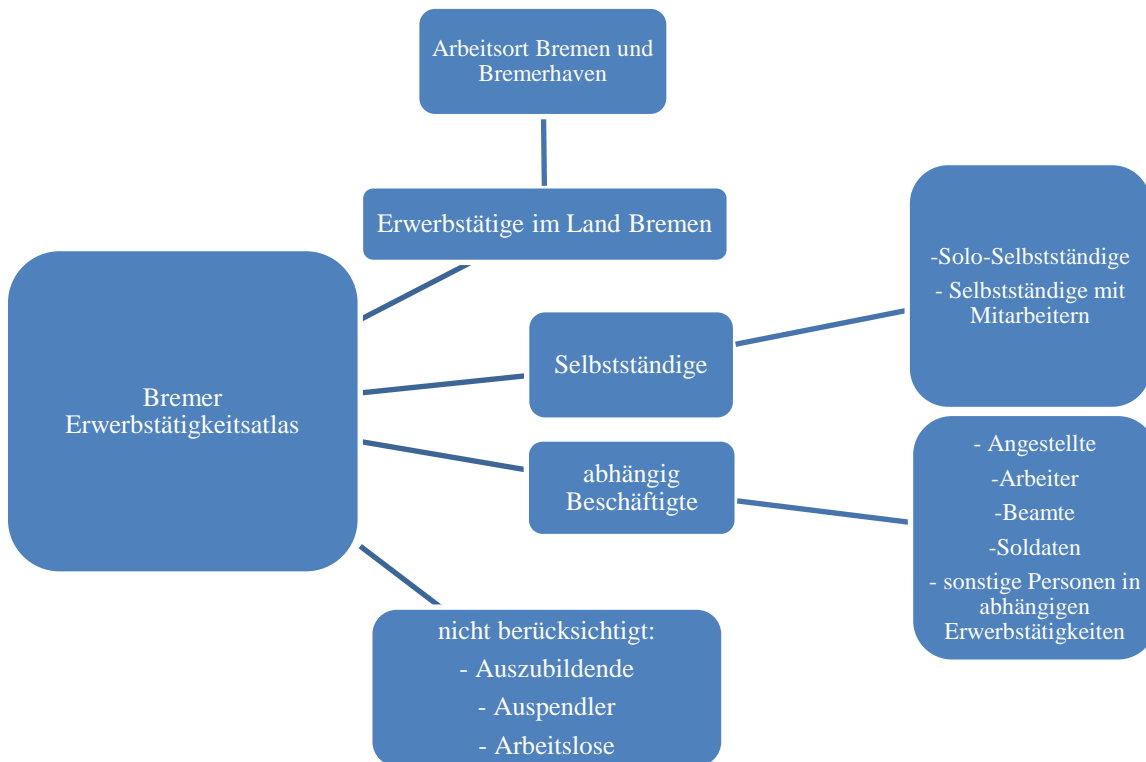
Arbeitsort Bremen und Bremerhaven

Erwerbstätige im Land Bremen

Bremer Erwerbstätigkeitsatlas

Selbstständige

-Solo-Selbstständige
- Selbstständige mit Mitarbeitern

abhängig Beschäftigte

- Angestellte
-Arbeiter
-Beamte
-Soldaten
- sonstige Personen in abhängigen Erwerbstätigkeiten

nicht berücksichtigt:
- Auszubildende
- Auspendler
- Arbeitslose